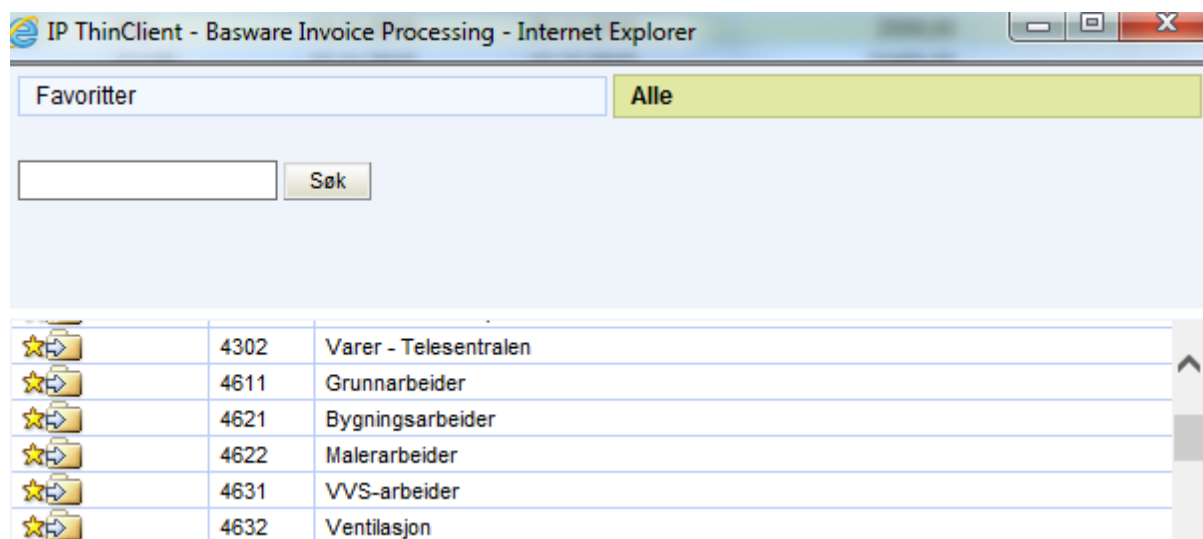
IP ThinClient - Basware Invoice Processing - Internet Explorer

Favoritter

Alle

Søk

| | | |
|---|---|---|
| | 4302 | Varer - Telesentralen |
| | 4611 | Grunnarbeider |
| | 4621 | Bygningsarbeider |
| | 4622 | Malerarbeider |
| | 4631 | VVS-arbeider |
| | 4632 | Ventilasjon |